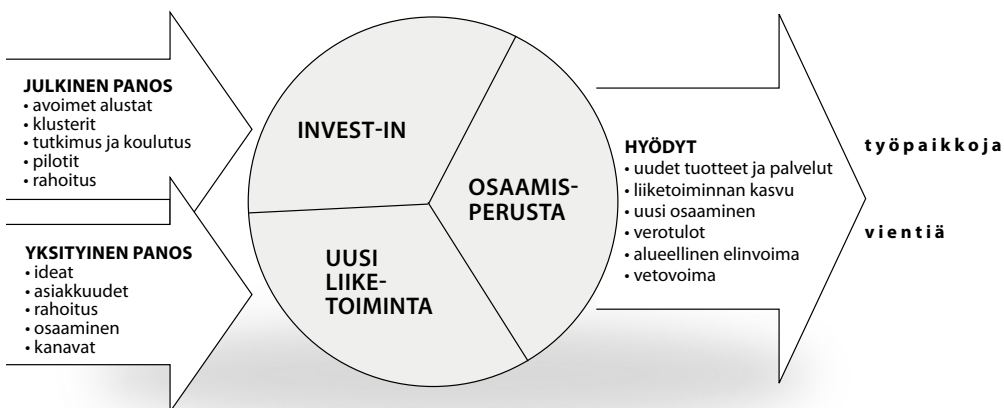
JULKINEN PANOS
• avoimet alustat
• klusterit
• tutkimus ja koulutus
• pilotit
• rahoitus

YKSITYINEN PANOS
• ideat
• asiakkuudet
• rahoitus
• osaaminen
• kanavat

INVEST-IN

OSAAMIS-PERUSTA

UUSI LIIKE-TOIMINTA

HYÖDYT
• uudet tuotteet ja palvelut
• liiketoiminnan kasvu
• uusi osaaminen
• verotulot
• alueellinen elinvoima
• vetovoima

työpaikkoja

vientiä